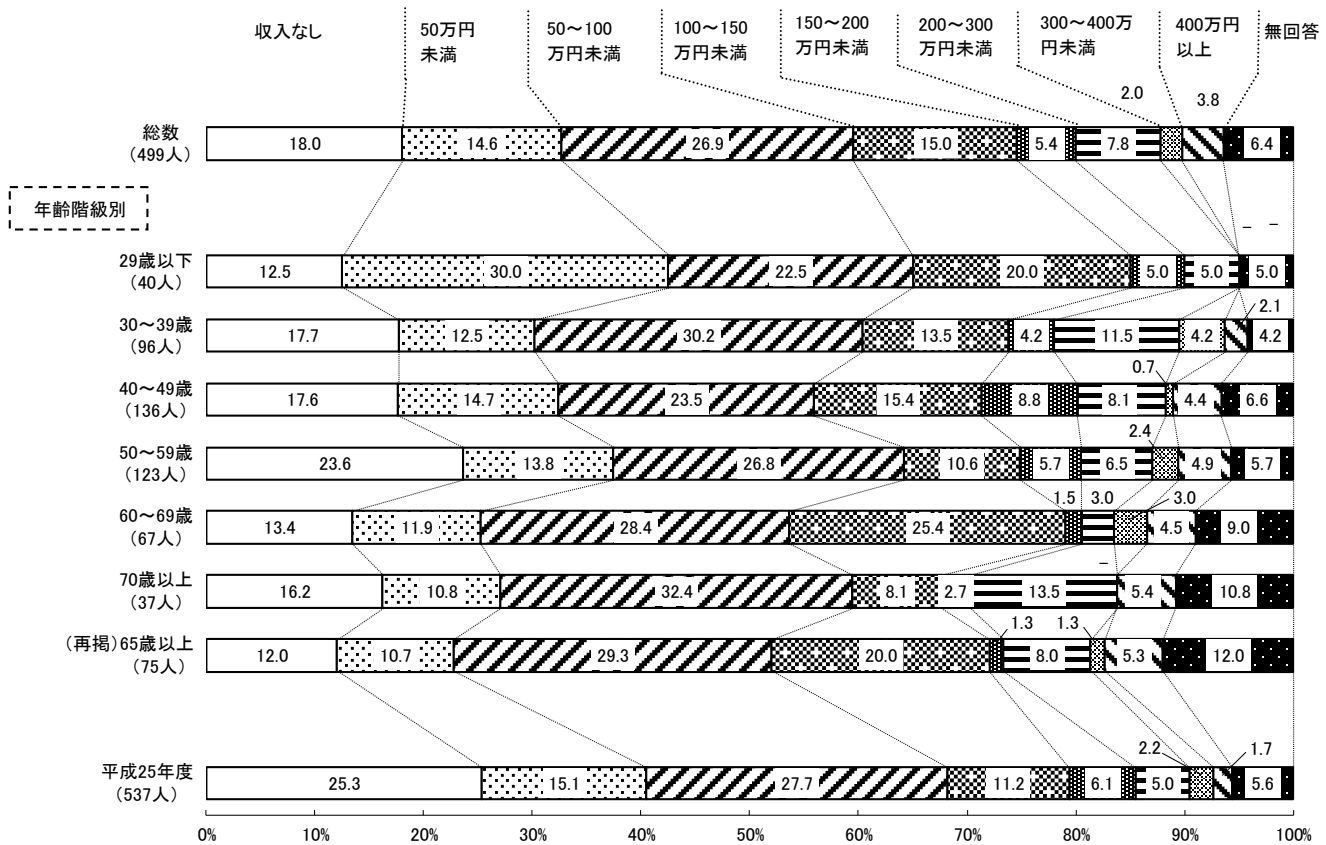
収入なし
50万円未満
50～100万円未満
100～150万円未満
150～200万円未満
200～300万円未満
300～400万円未満
400万円以上
無回答

2.0
3.8

総数（499人） 18.0 14.6 26.9 15.0 5.4 7.8 6.4

年齢階級別

– –
29歳以下（40人） 12.5 30.0 22.5 20.0 5.0 5.0 5.0

2.1
30～39歳（96人） 17.7 12.5 30.2 13.5 4.2 11.5 4.2 4.2

0.7
40～49歳（136人） 17.6 14.7 23.5 15.4 8.8 8.1 4.4 6.6

2.4
50～59歳（123人） 23.6 13.8 26.8 10.6 5.7 6.5 4.9 5.7

1.5 3.0 3.0
60～69歳（67人） 13.4 11.9 28.4 25.4 4.5 9.0

–
70歳以上（37人） 16.2 10.8 32.4 8.1 2.7 13.5 5.4 10.8

1.3 1.3
（再掲）65歳以上（75人） 12.0 10.7 29.3 20.0 8.0 5.3 12.0

2.2 1.7
平成25年度（537人） 25.3 15.1 27.7 11.2 6.1 5.0 5.6

0% 10% 20% 30% 40% 50% 60% 70% 80% 90% 100%